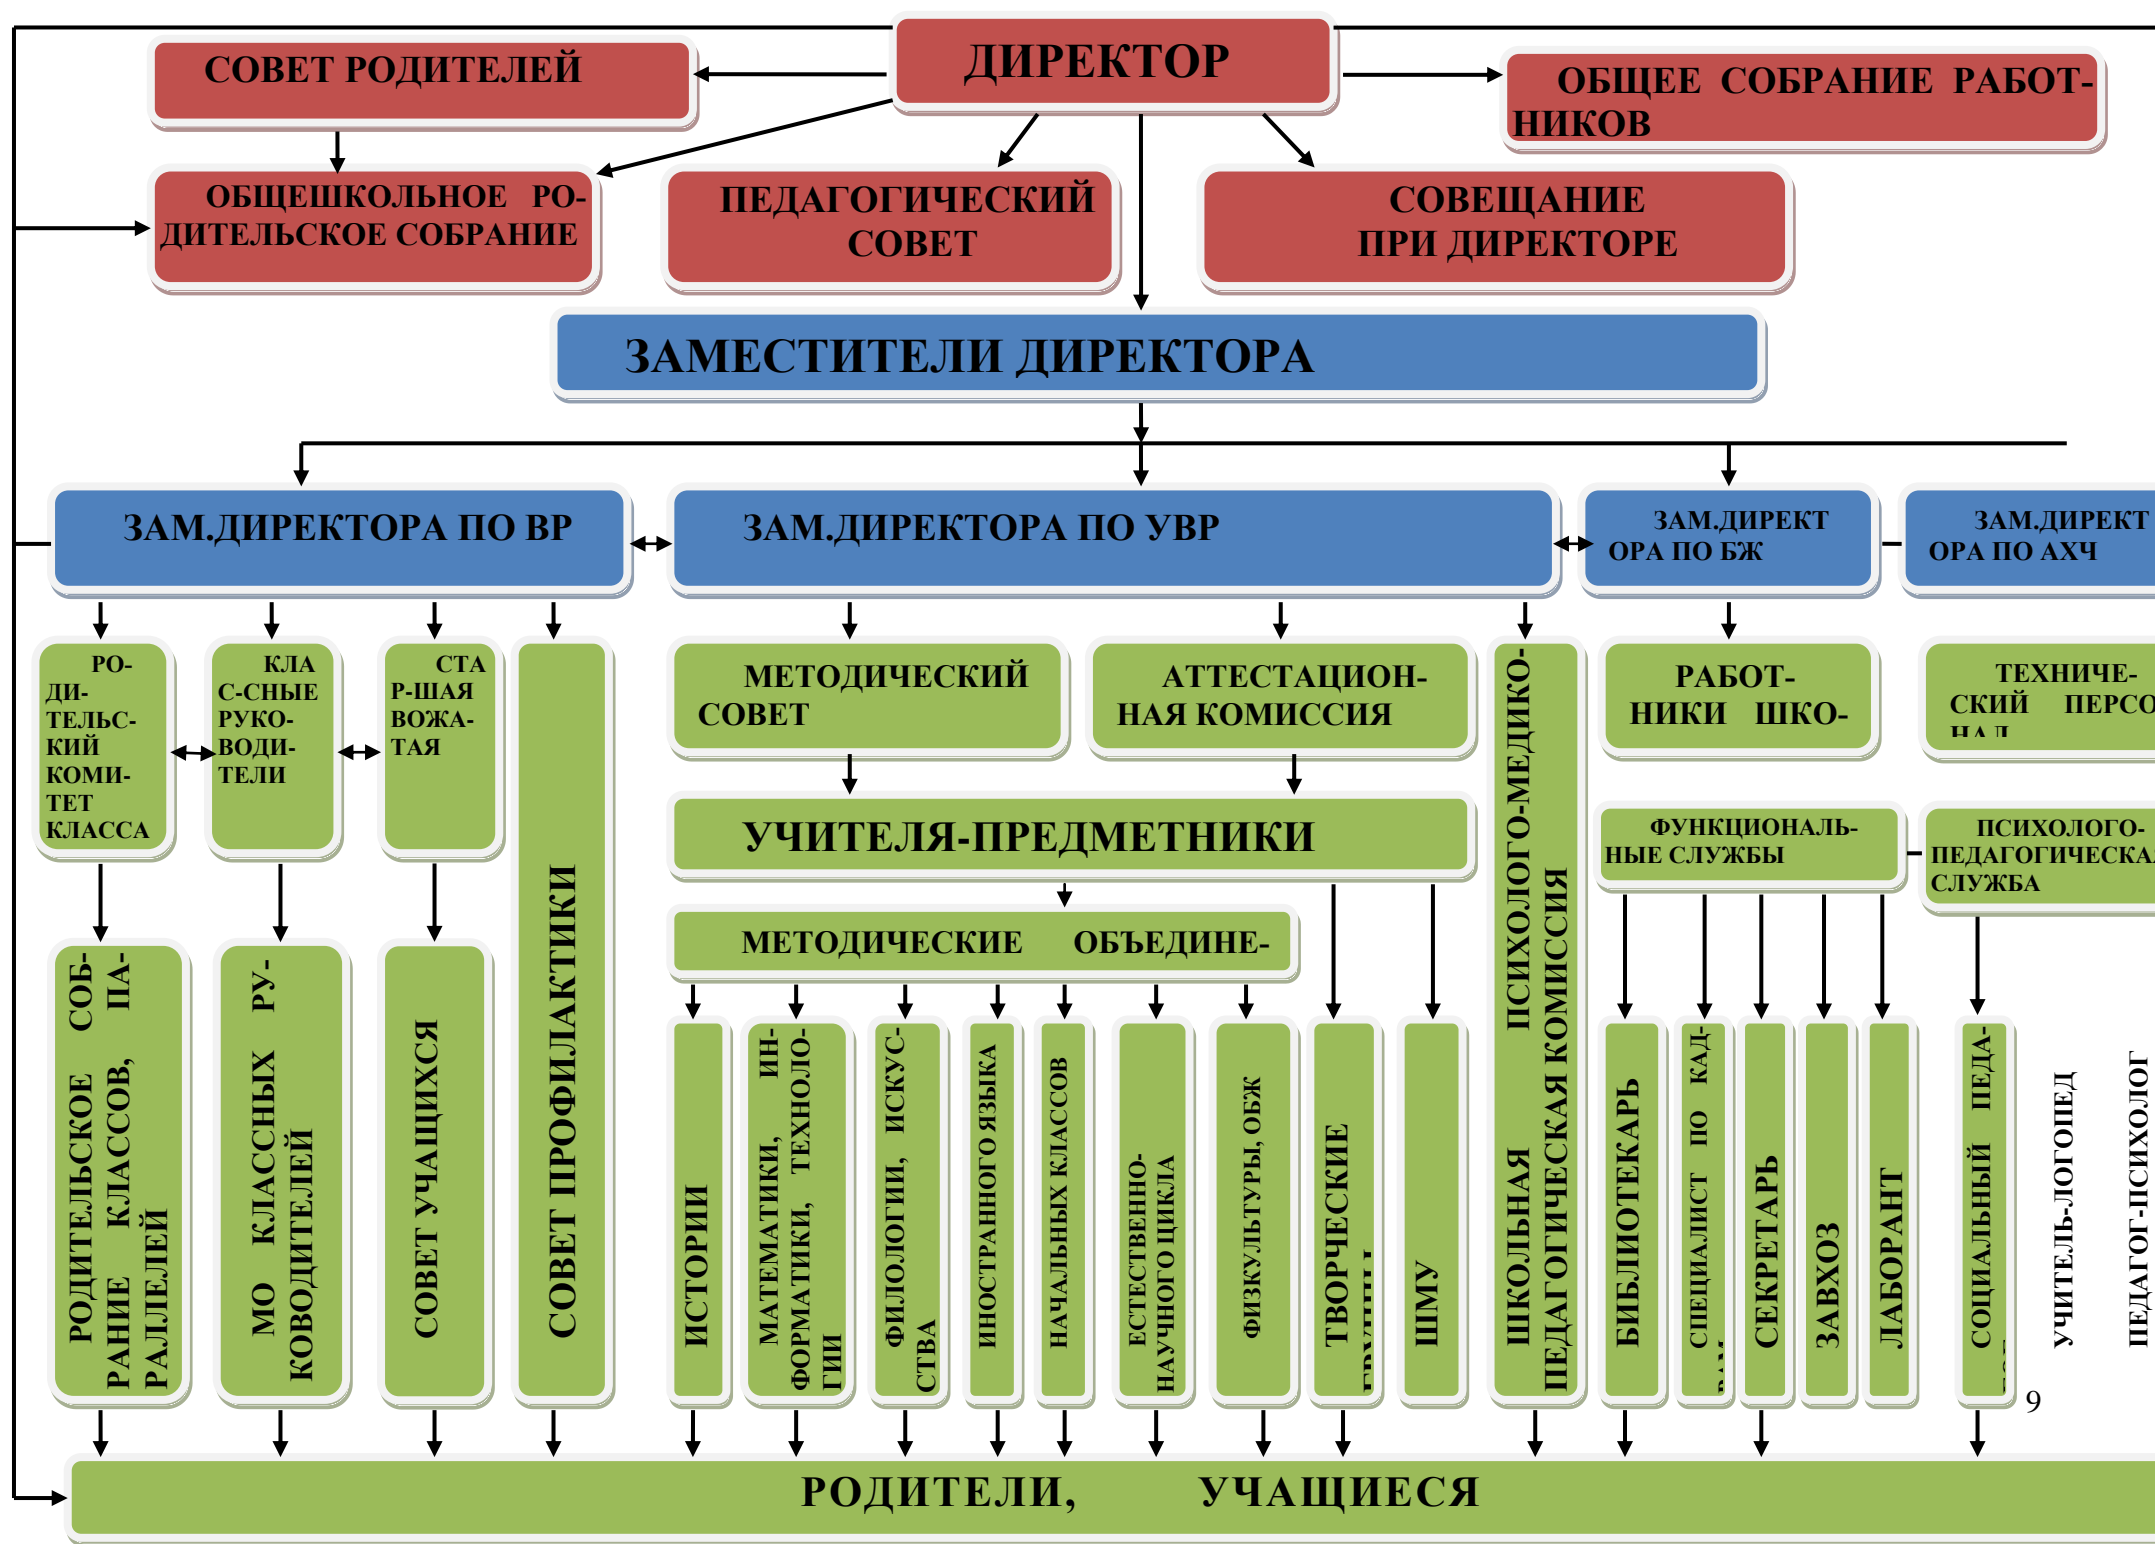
ДИРЕКТОР

СОВЕТ РОДИТЕЛЕЙ

ОБЩЕЕ СОБРАНИЕ РАБОТНИКОВ

ОБЩЕШКОЛЬНОЕ РОДИТЕЛЬСКОЕ СОБРАНИЕ

ПЕДАГОГИЧЕСКИЙ СОВЕТ

СОВЕЩАНИЕ ПРИ ДИРЕКТОРЕ

ЗАМЕСТИТЕЛИ ДИРЕКТОРА

ЗАМ.ДИРЕКТОРА ПО ВР

ЗАМ.ДИРЕКТОРА ПО УВР

ЗАМ.ДИРЕКТОРА ПО БЖ

ЗАМ.ДИРЕКТОРА ПО АХЧ

РОДИТЕЛЬСКИЙ КОМИТЕТ КЛАССА

КЛАССНЫЕ РУКОВОДИТЕЛИ

СТАРШАЯ ВОЖАТАЯ

СОВЕТ ПРОФИЛАКТИКИ

МЕТОДИЧЕСКИЙ СОВЕТ

АТТЕСТАЦИОННАЯ КОМИССИЯ

ШКОЛЬНАЯ ПСИХОЛОГО-МЕДИКО-ПЕДАГОГИЧЕСКАЯ КОМИССИЯ

РАБОТНИКИ ШКО-

ТЕХНИЧЕСКИЙ ПЕРСО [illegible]

УЧИТЕЛЯ-ПРЕДМЕТНИКИ

ФУНКЦИОНАЛЬНЫЕ СЛУЖБЫ

ПСИХОЛОГО-ПЕДАГОГИЧЕСКА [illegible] СЛУЖБА

МЕТОДИЧЕСКИЕ ОБЪЕДИНЕ-

РОДИТЕЛЬСКОЕ СОБРАНИЕ КЛАССОВ, ПАРАЛЛЕЛЕЙ

МО КЛАССНЫХ РУКОВОДИТЕЛЕЙ

СОВЕТ УЧАЩИХСЯ

ИСТОРИИ

МАТЕМАТИКИ, ИНФОРМАТИКИ, ТЕХНОЛОГИИ

ФИЛОЛОГИИ, ИСКУССТВА

ИНОСТРАННОГО ЯЗЫКА

НАЧАЛЬНЫХ КЛАССОВ

ЕСТЕСТВЕННО-НАУЧНОГО ЦИКЛА

ФИЗКУЛЬТУРЫ, ОБЖ

ТВОРЧЕСКИЕ ГРУППЫ

ШМУ

БИБЛИОТЕКАРЬ

СПЕЦИАЛИСТ ПО КАДРАМ

СЕКРЕТАРЬ

ЗАВХОЗ

ЛАБОРАНТ

СОЦИАЛЬНЫЙ ПЕДАГОГ

УЧИТЕЛЬ-ЛОГОПЕД

ПЕДАГОГ-ПСИХОЛОГ

9

РОДИТЕЛИ, УЧАЩИЕСЯ